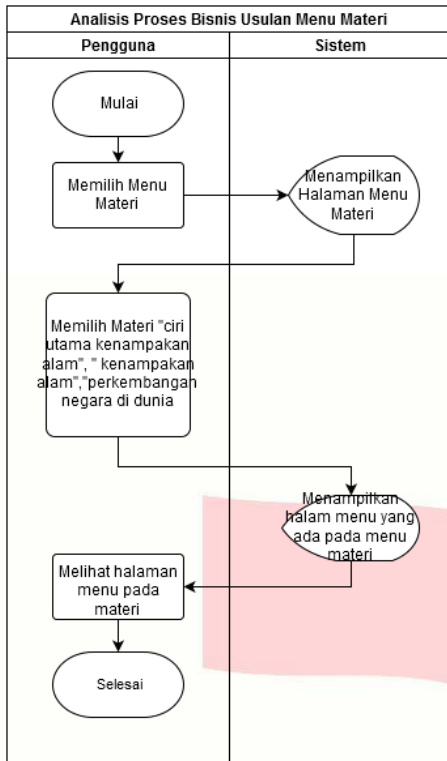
Analisis Proses Bisnis Usulan Menu Materi

Pengguna

Sistem

Mulai

Memilih Menu Materi

Menampilkan Halaman Menu Materi

Memilih Materi "ciri utama kenampakan alam", " kenampakan alam","perkembangan negara di dunia

Menampilkan halam menu yang ada pada menu materi

Melihat halaman menu pada materi

Selesai